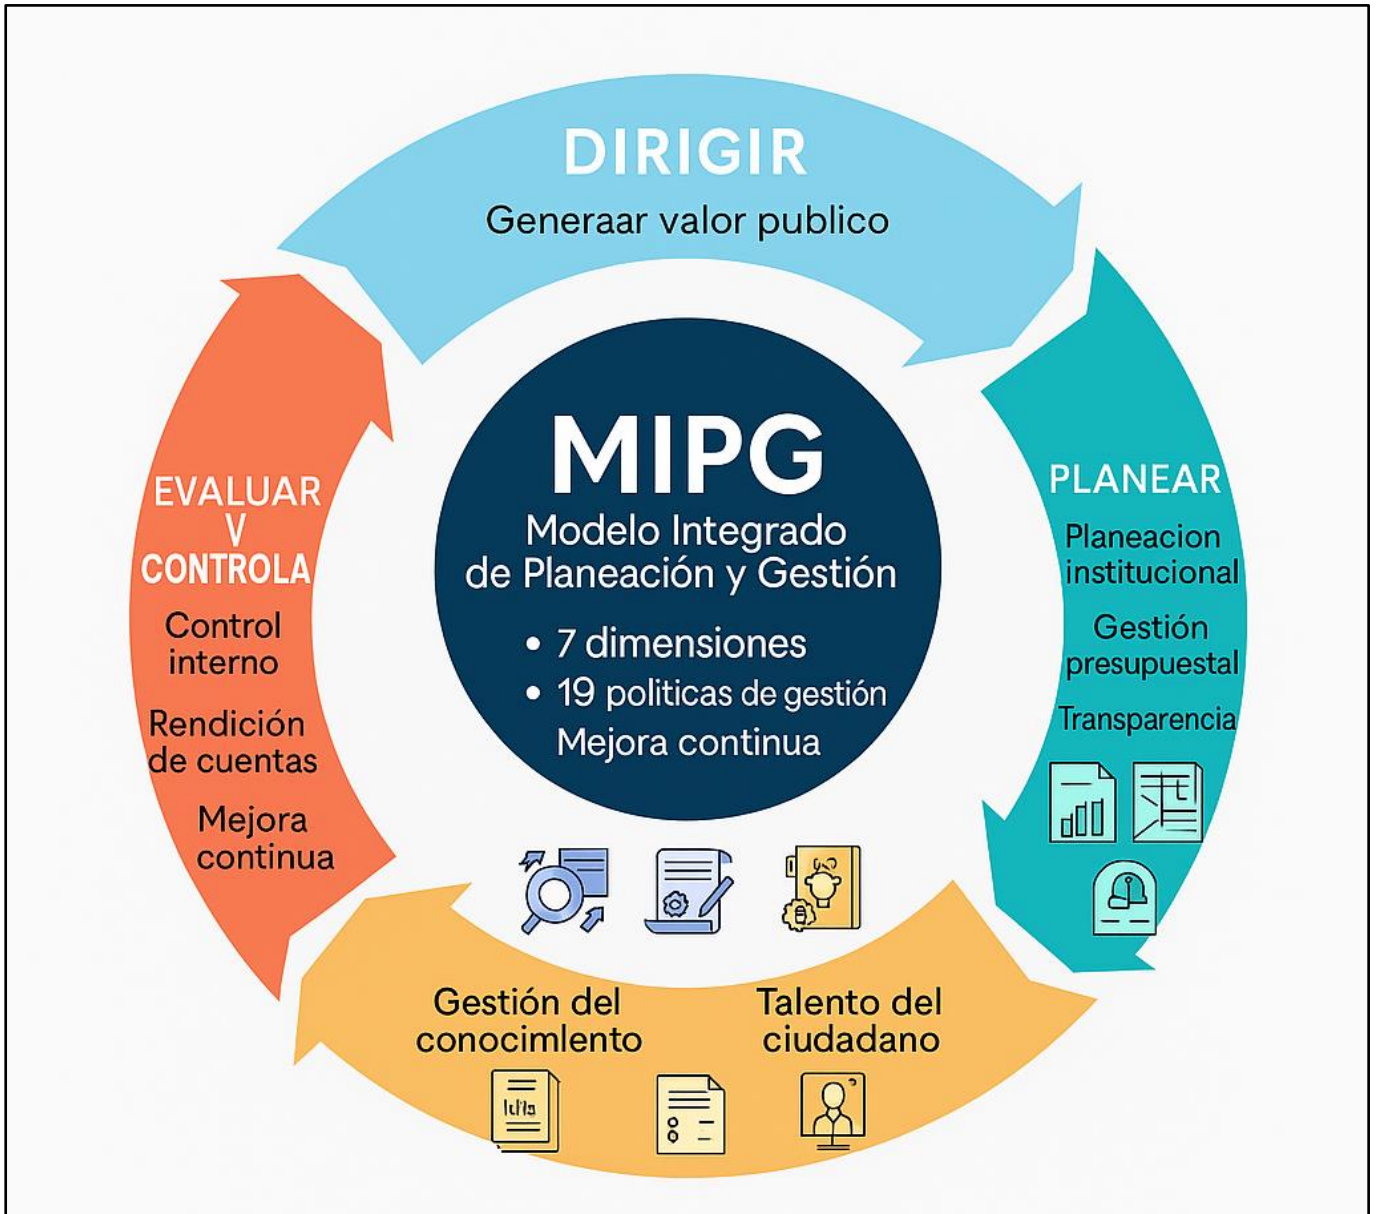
DIRIGIR
Generaar valor publico

MIPG
Modelo Integrado de Planeación y Gestión
• 7 dimensiones
• 19 politicas de gestión
Mejora continua

PLANEAR
Planeacion institucional
Gestión presupuestal
Transparencia

EVALUAR V CONTROLA
Control interno
Rendición de cuentas
Mejora continua

Gestión del conocimlento
Talento del ciudadano